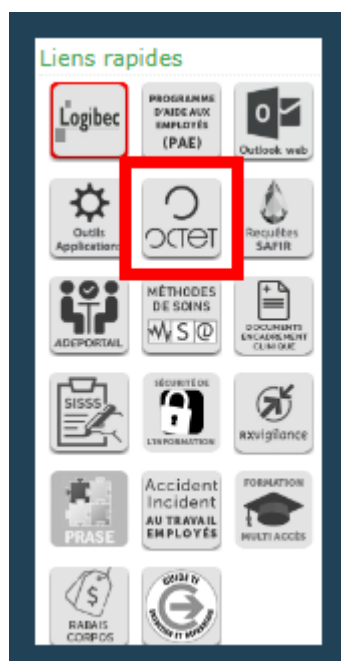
Liens rapides

Logibec

PROGRAMME D'AIDE AUX EMPLOYÉS (PAE)

Outlook web

Outils Applications

OCTET

Requêtes SAFIR

ADEPORTAIL

MÉTHODES DE SOINS
M S O

DOCUMENTS ENCADREMENT CLINIQUE

SISSS

SÉCURITÉ DE L'INFORMATION

RXvigilance

PRASE

Accident Incident AU TRAVAIL EMPLOYÉS

FORMATION
MULTI ACCÈS

RABAIS CORPOS

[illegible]